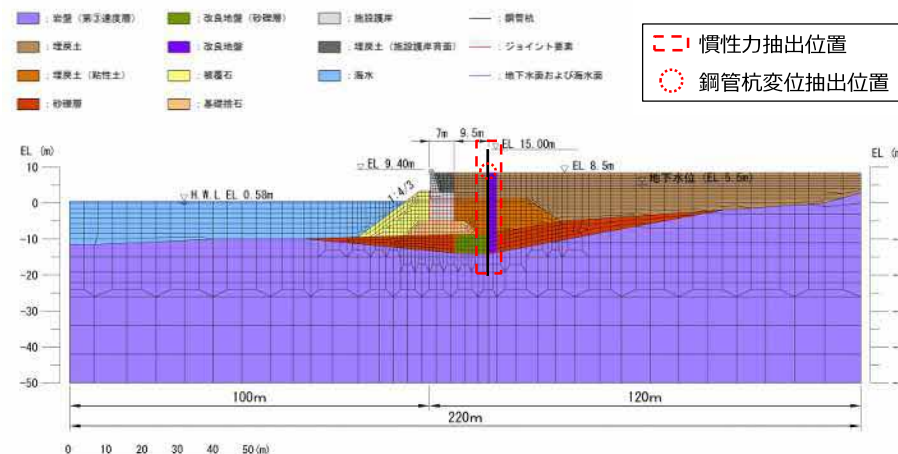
：岩盤（第3速度層）
：改良地盤（砂礫層）
：施設護岸
：鋼管杭
：埋戻土
：改良地盤
：埋戻土（施設護岸背面）
：ジョイント要素
：埋戻土（粘性土）
：被覆石
：海水
：地下水面および海水面
：砂礫層
：基礎捨石

慣性力抽出位置
鋼管杭変位抽出位置

EL (m)
10
0
-10
-20
-30
-40
-50

EL (m)

7m 9.5m
EL 15.00m
EL 9.40m
EL 8.5m
H.W.L EL 0.58m
1:4/3
地下水位 (EL 5.5m)

100m
120m
220m

0 10 20 30 40 50 (m)